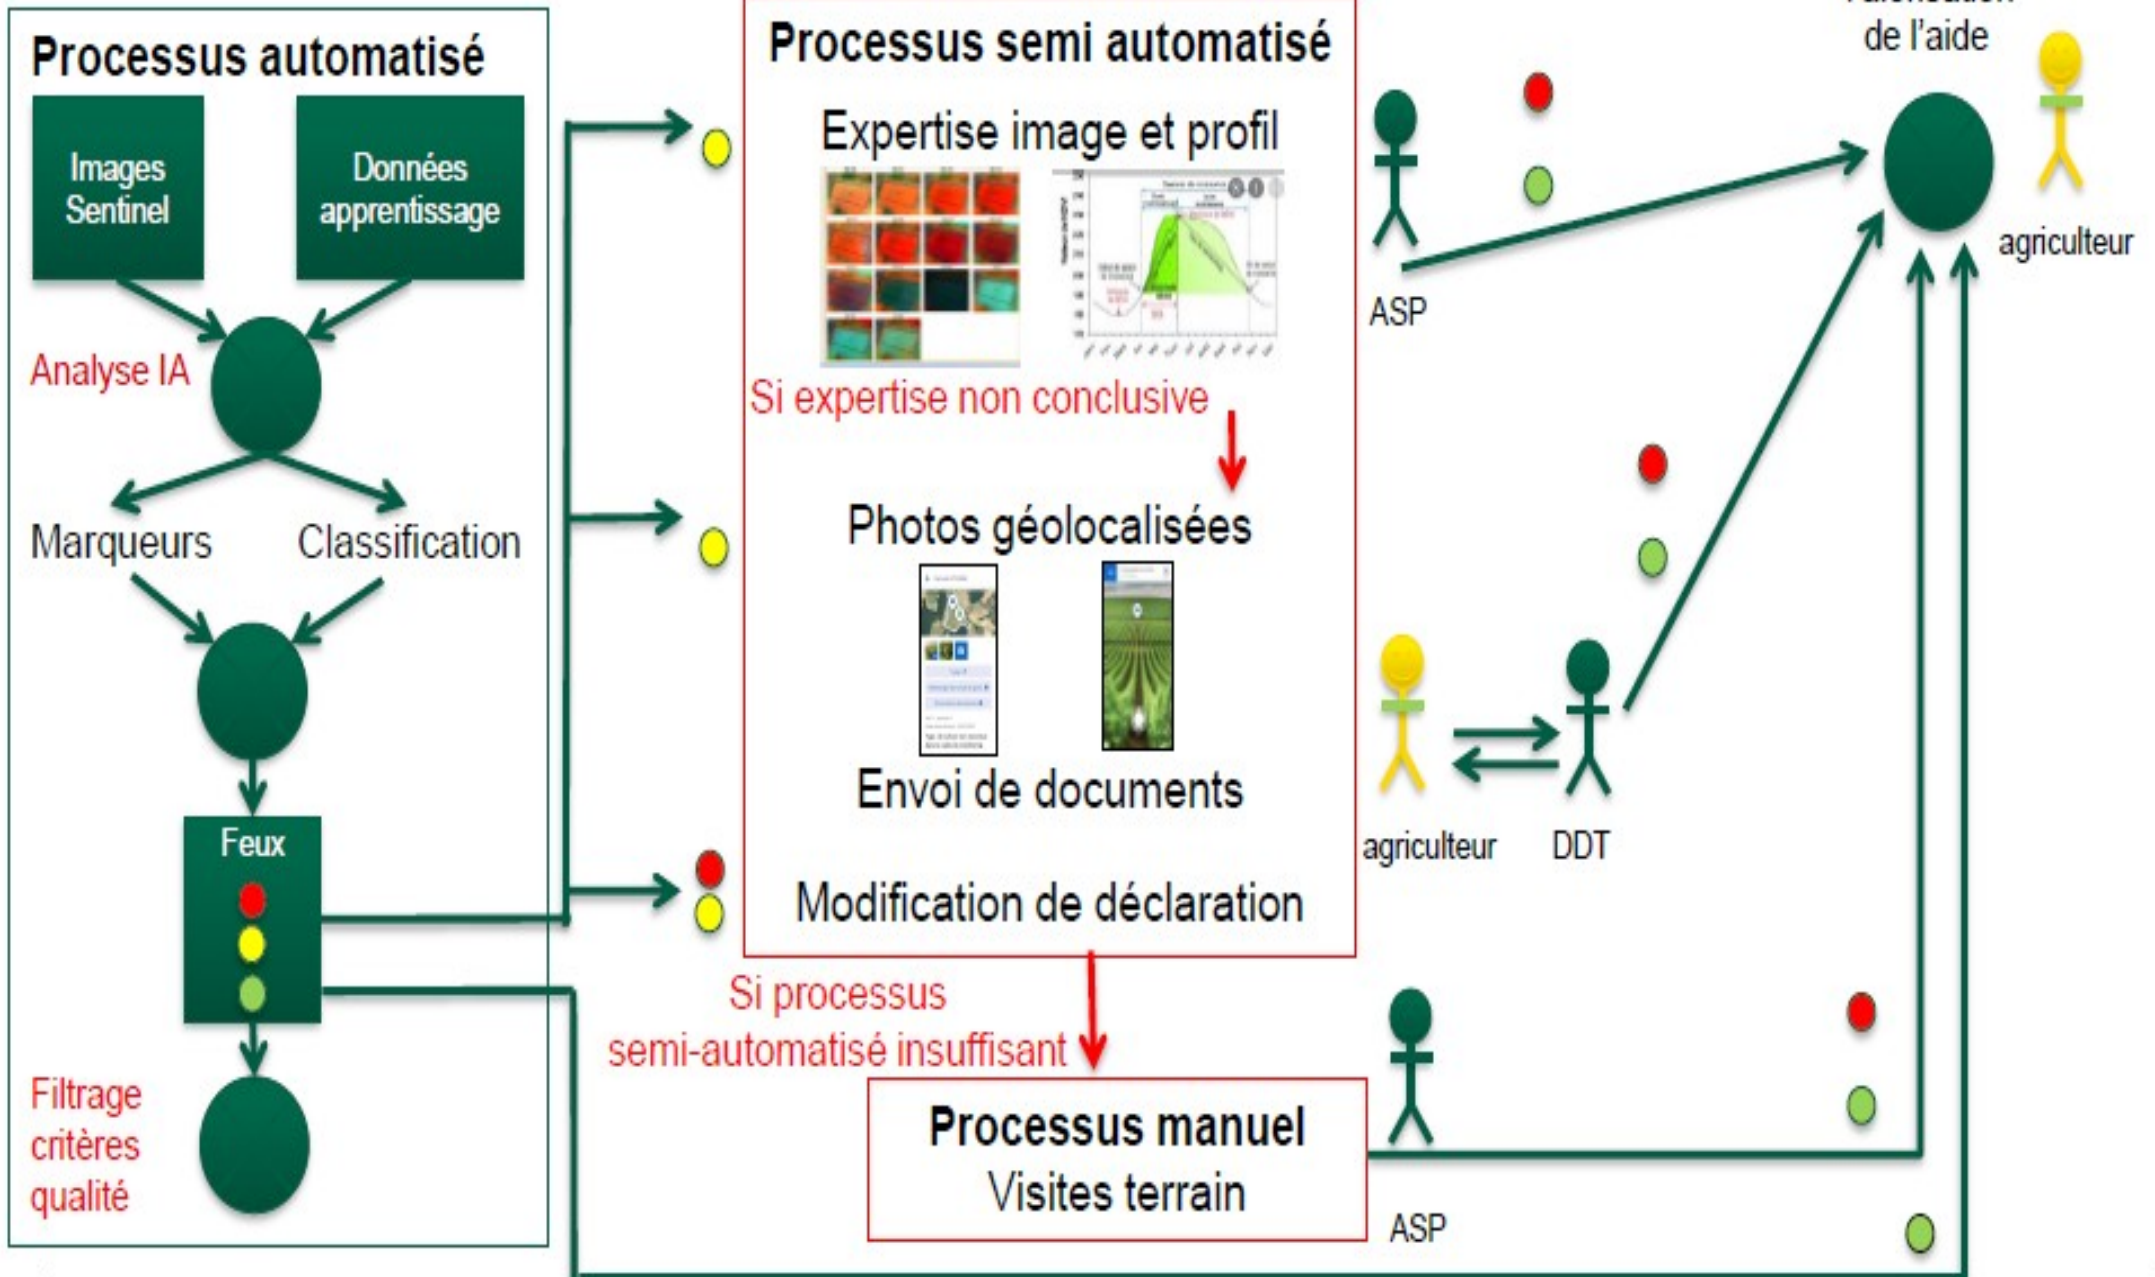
Processus automatisé

Images Sentinel

Données apprentissage

Analyse IA

Marqueurs

Classification

Feux

Filtrage critères qualité

Processus semi automatisé

Expertise image et profil

Si expertise non conclusive

Photos géolocalisées

Envoi de documents

Modification de déclaration

Si processus semi-automatisé insuffisant

Processus manuel

Visites terrain

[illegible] de l'aide

agriculteur

ASP

agriculteur

DDT

ASP